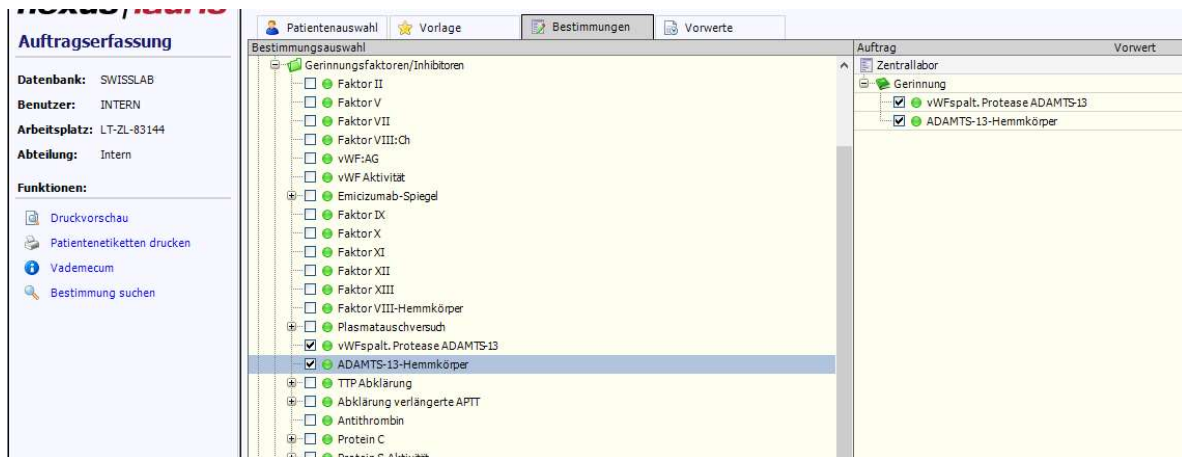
Auftragserfassung

Datenbank: SWISSLAB
Benutzer: INTERN
Arbeitsplatz: LT-ZL-83144
Abteilung: Intern

Funktionen:

Druckvorschau
Patientenetiketten drucken
Vademecum
Bestimmung suchen

Patientenauswahl | Vorlage | Bestimmungen | Vorwerte

Bestimmungsauswahl

Gerinnungsfaktoren/Inhibitoren
Faktor II
Faktor V
Faktor VII
Faktor VIII:Ch
vWF:AG
vWF Aktivität
Emicizumab-Spiegel
Faktor IX
Faktor X
Faktor XI
Faktor XII
Faktor XIII
Faktor VIII-Hemmkörper
Plasmatauschversuch
vWFspalt. Protease ADAMTS-13
ADAMTS-13-Hemmkörper
TTP Abklärung
Abklärung verlängerte APTT
Antithrombin
Protein C
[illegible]

Auftrag | Vorwert
Zentrallabor
Gerinnung
vWFspalt. Protease ADAMTS-13
ADAMTS-13-Hemmkörper